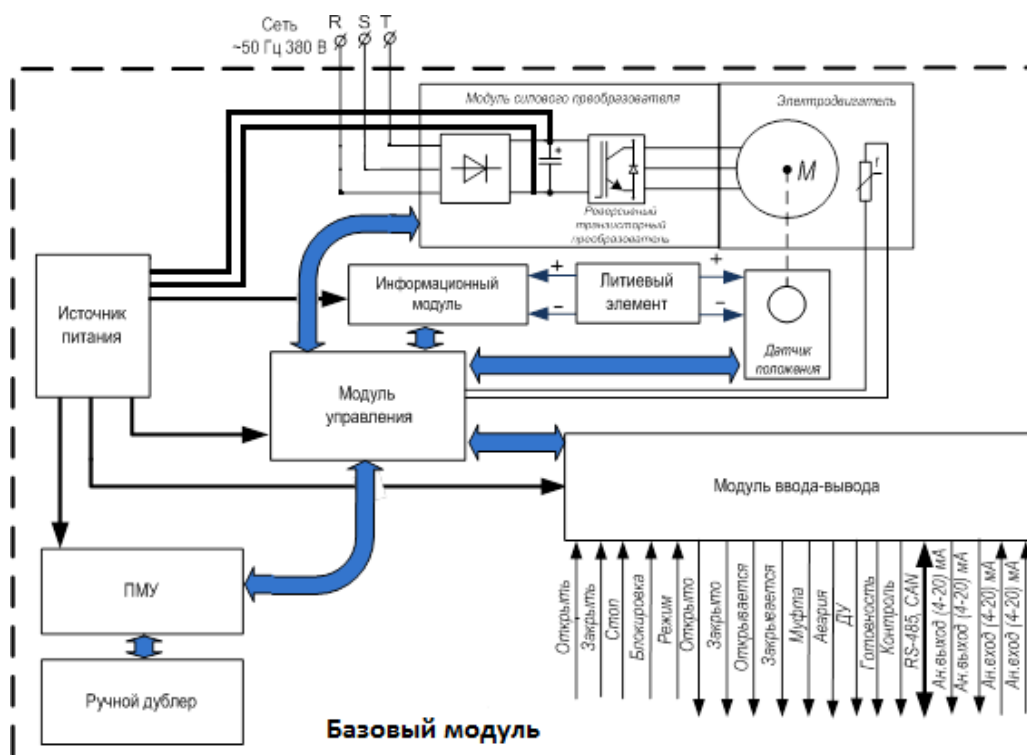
Сеть
~50 Гц 380 В
R S T

Модуль силового преобразователя

Электродвигатель

M

t

Реверсивный транзисторный преобразователь

Источник питания

Информационный модуль

+
-

Литиевый элемент

+
-

Датчик положения

Модуль управления

Модуль ввода-вывода

ПМУ

Ручной дублер

Базовый модуль

Открыть
Закрыть
Стоп
Блокировка
Режим
Открыто
Закрыто
Открывается
Закрывается
Муфта
Авария
ДУ
Готовность
Контроль
RS-485, CAN
Ан.выход (4-20) мА
Ан.выход (4-20) мА
Ан.вход (4-20) мА
Ан.вход (4-20) мА